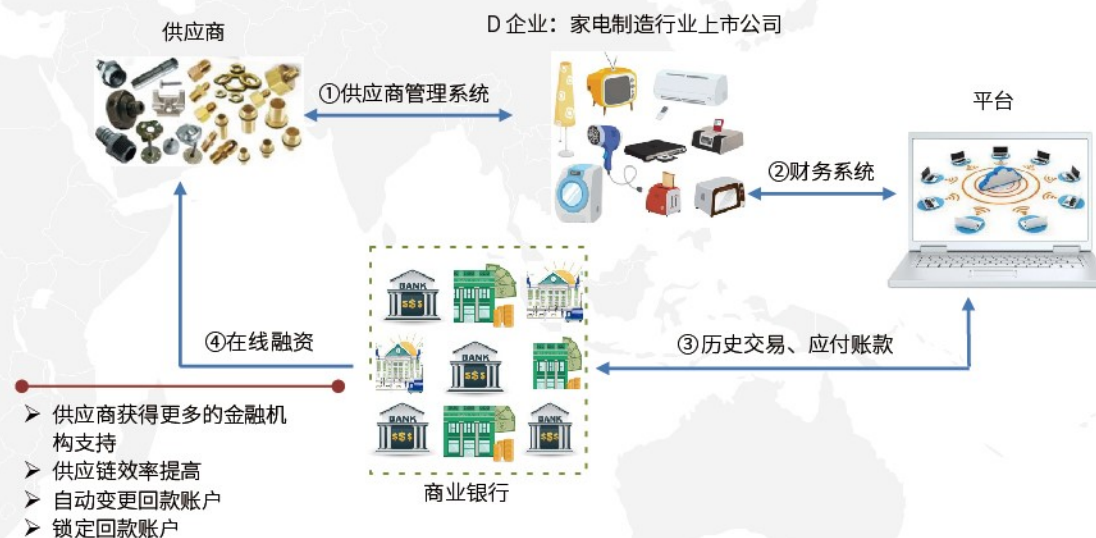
供应商

D 企业：家电制造行业上市公司

①供应商管理系统

平台

②财务系统

④在线融资

③历史交易、应付账款

➢ 供应商获得更多的金融机构支持
➢ 供应链效率提高
➢ 自动变更回款账户
➢ 锁定回款账户

商业银行

BANK
$$$
BANK
$$$
BANK
$$$
BANK
$$$